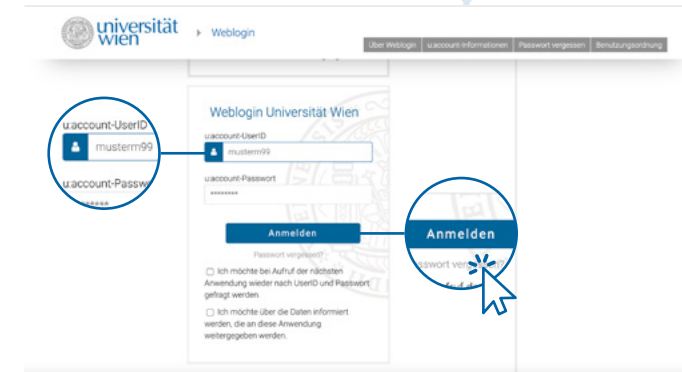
universität wien

Weblogin

Über Weblogin | u:account-Informationen | Passwort vergessen | Benutzungsordnung

Weblogin Universität Wien

u:account-UserID

musterm99

u:account-Passwort

\*\*\*\*\*\*\*\*\*

Anmelden

Passwort vergessen?

Ich möchte bei Aufruf der nächsten Anwendung wieder nach UserID und Passwort gefragt werden.

Ich möchte über die Daten informiert werden, die an diese Anwendung weitergegeben werden.

u:account-UserID

musterm99

u:account-Passw

Anmelden

asswort verg